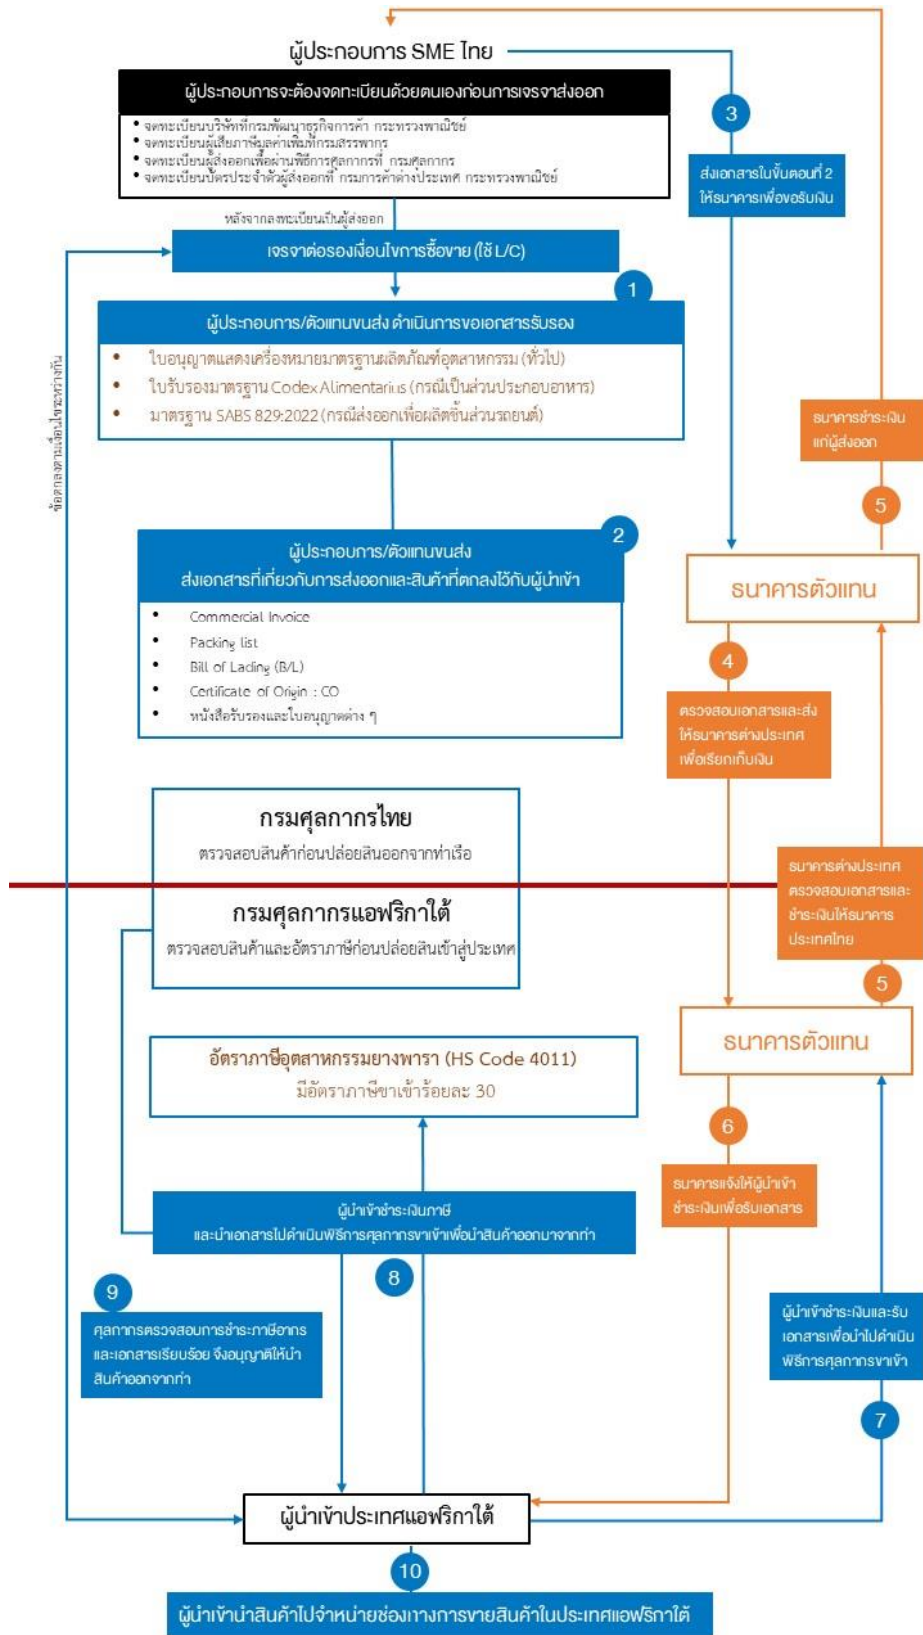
ผู้ประกอบการ SME ไทย

ผู้ประกอบการจะต้องจดทะเบียนด้วยตนเองก่อนการเจรจาส่งออก

• จดทะเบียนบริษัทที่กรมพัฒนาธุรกิจการค้า กระทรวงพาณิชย์
• จดทะเบียนผู้เสียภาษีมูลค่าเพิ่มที่กรมสรรพากร
• จดทะเบียนผู้ส่งออกเพื่อผ่านพิธีการศุลกากรที่ กรมศุลกากร
• จดทะเบียนบัตรประจำตัวผู้ส่งออกที่ กรมการค้าต่างประเทศ กระทรวงพาณิชย์

หลังจากจดทะเบียนเป็นผู้ส่งออก

เจรจาต่อรองเงื่อนไขการซื้อขาย (ใช้ L/C)

ข้อตกลงตามเงื่อนไขระหว่างกัน

1

ผู้ประกอบการ/ตัวแทนขนส่ง ดำเนินการขอเอกสารรับรอง

• ใบอนุญาตแสดงเครื่องหมายมาตรฐานผลิตภัณฑ์อุตสาหกรรม (ทั่วไป)
• ใบรับรองมาตรฐาน Codex Alimentarius (กรณีเป็นส่วนประกอบอาหาร)
• มาตรฐาน SABS 829:2022 (กรณีส่งออกเพื่อผลิตชิ้นส่วนรถยนต์)

2

ผู้ประกอบการ/ตัวแทนขนส่ง ส่งเอกสารที่เกี่ยวกับการส่งออกและสินค้าที่ตกลงไว้กับผู้นำเข้า

• Commercial Invoice
• Packing list
• Bill of Lading (B/L)
• Certificate of Origin : CO
• หนังสือรับรองและใบอนุญาตต่าง ๆ

กรมศุลกากรไทย
ตรวจสอบสินค้าก่อนปล่อยสินออกจากท่าเรือ

กรมศุลกากรแอฟริกาใต้
ตรวจสอบสินค้าและอัตราภาษีก่อนปล่อยสินเข้าสู่ประเทศ

อัตราภาษีอุตสาหกรรมยางพารา (HS Code 4011)
มีอัตราภาษีขาเข้าร้อยละ 30

ผู้นำเข้าชำระเงินภาษี
และนำเอกสารไปดำเนินพิธีการศุลกากรขาเข้าเพื่อนำสินค้าออกมาจากท่า

8

9

ศุลกากรตรวจสอบการชำระภาษีอากร และเอกสารเรียบร้อย จึงอนุญาติให้นำสินค้าออกจากท่า

ผู้นำเข้าประเทศแอฟริกาใต้

10

ผู้นำเข้านำสินค้าไปจำหน่ายช่องทางการขายสินค้าในประเทศแอฟริกาใต้

3

ส่งเอกสารในขั้นตอนที่ 2 ให้ธนาคารเพื่อขอรับเงิน

ธนาคารชำระเงินแก่ผู้ส่งออก

5

ธนาคารตัวแทน

4

ตรวจสอบเอกสารและส่งให้ธนาคารต่างประเทศเพื่อเรียกเก็บเงิน

ธนาคารต่างประเทศตรวจสอบเอกสารและชำระเงินให้ธนาคารประเทศไทย

5

ธนาคารตัวแทน

6

ธนาคารแจ้งให้ผู้นำเข้าชำระเงินเพื่อรับเอกสาร

ผู้นำเข้าชำระเงินและรับเอกสารเพื่อนำไปดำเนินพิธีการศุลกากรขาเข้า

7